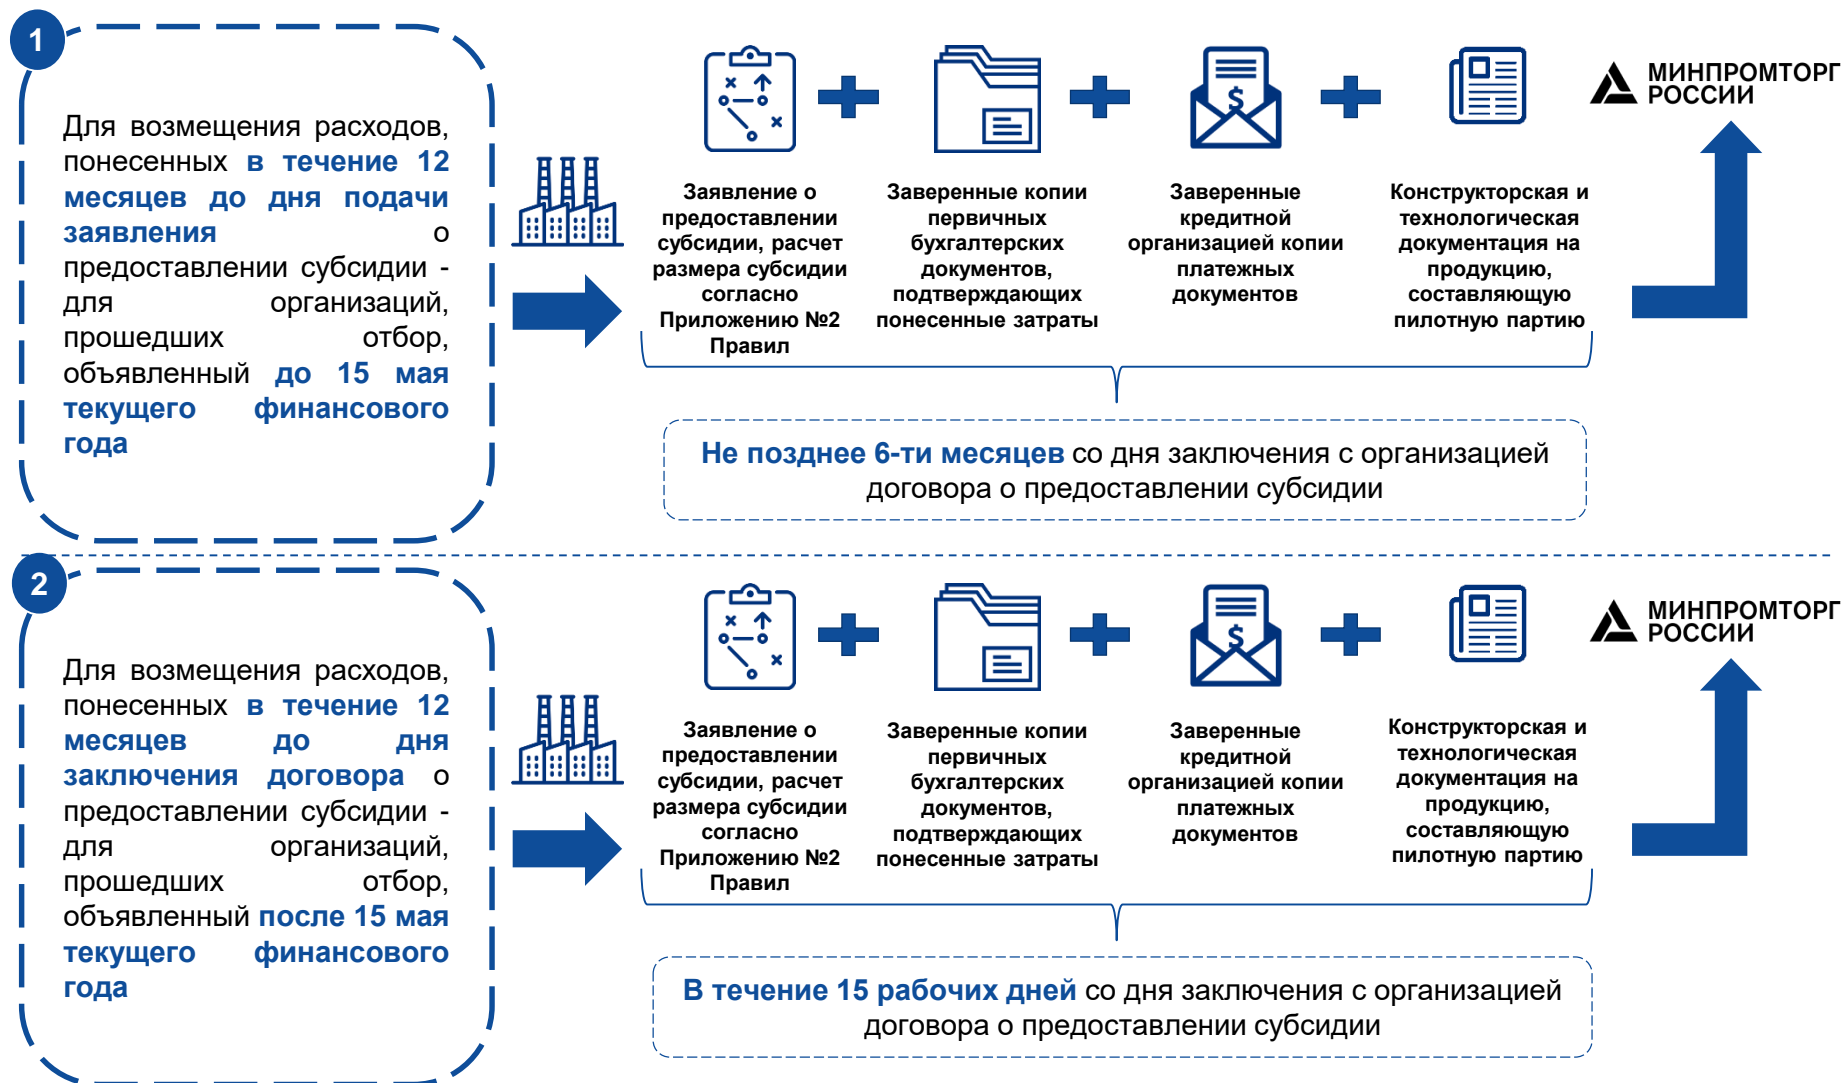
1

Для возмещения расходов, понесенных в течение 12 месяцев до дня подачи заявления о предоставлении субсидии - для организаций, прошедших отбор, объявленный до 15 мая текущего финансового года

Заявление о предоставлении субсидии, расчет размера субсидии согласно Приложению №2 Правил

Заверенные копии первичных бухгалтерских документов, подтверждающих понесенные затраты

Заверенные кредитной организацией копии платежных документов

Конструкторская и технологическая документация на продукцию, составляющую пилотную партию

МИНПРОМТОРГ РОССИИ

Не позднее 6-ти месяцев со дня заключения с организацией договора о предоставлении субсидии

2

Для возмещения расходов, понесенных в течение 12 месяцев до дня заключения договора о предоставлении субсидии - для организаций, прошедших отбор, объявленный после 15 мая текущего финансового года

Заявление о предоставлении субсидии, расчет размера субсидии согласно Приложению №2 Правил

Заверенные копии первичных бухгалтерских документов, подтверждающих понесенные затраты

Заверенные кредитной организацией копии платежных документов

Конструкторская и технологическая документация на продукцию, составляющую пилотную партию

МИНПРОМТОРГ РОССИИ

В течение 15 рабочих дней со дня заключения с организацией договора о предоставлении субсидии